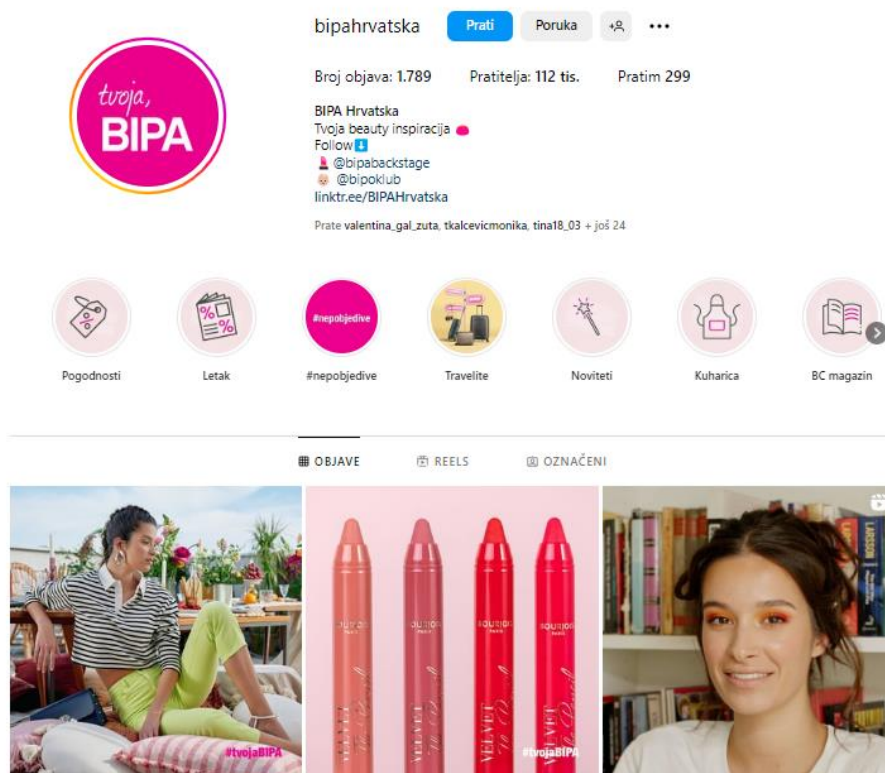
tvoja, BIPA

bipahrvatska Prati Poruka •••

Broj objava: 1.789 Pratitelja: 112 tis. Pratim 299

BIPA Hrvatska
Tvoja beauty inspiracija
Follow⬇
@bipabackstage
@bipoklub
linktr.ee/BIPAHrvatska

Prate valentina_gal_zuta, tkalcevicmonika, tina18_03 + još 24

%

#nepobjedive

Pogodnosti Letak #nepobjedive Travelite Noviteti Kuharica BC magazin

OBJAVE REELS OZNAČENI

#tvojaBIPA

BOURJOIS PARIS VELVET The Pencil
BOURJOIS PARIS VELVET The Pencil
BOURJOIS PARIS VELVET The Pencil
BOURJOIS PARIS VELVET The Pencil

#tvojaBIPA

LARSSON